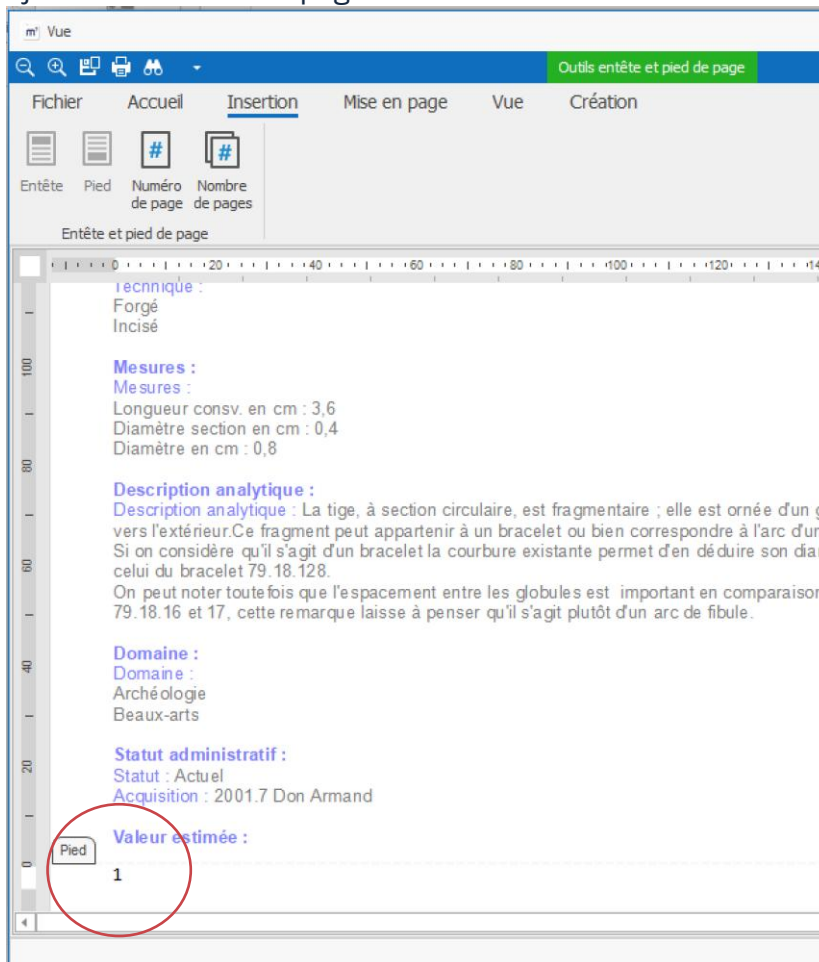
Vue

Outils entête et pied de page

Fichier Accueil Insertion Mise en page Vue Création

Entête Pied Numéro de page Nombre de pages

Entête et pied de page

0 20 40 60 80 100 120

Technique :
Forgé
Incisé

Mesures :
Mesures :
Longueur consv. en cm : 3,6
Diamètre section en cm : 0,4
Diamètre en cm : 0,8

Description analytique :
Description analytique : La tige, à section circulaire, est fragmentaire ; elle est ornée d'un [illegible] vers l'extérieur.Ce fragment peut appartenir à un bracelet ou bien correspondre à l'arc d'un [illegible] Si on considère qu'il s'agit d'un bracelet la courbure existante permet d'en déduire son dia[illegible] celui du bracelet 79.18.128.
On peut noter toutefois que l'espacement entre les globules est important en comparaison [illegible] 79.18.16 et 17, cette remarque laisse à penser qu'il s'agit plutôt d'un arc de fibule.

Domaine :
Domaine :
Archéologie
Beaux-arts

Statut administratif :
Statut : Actuel
Acquisition : 2001.7 Don Armand

Valeur estimée :

Pied

1

100 80 60 40 20 0